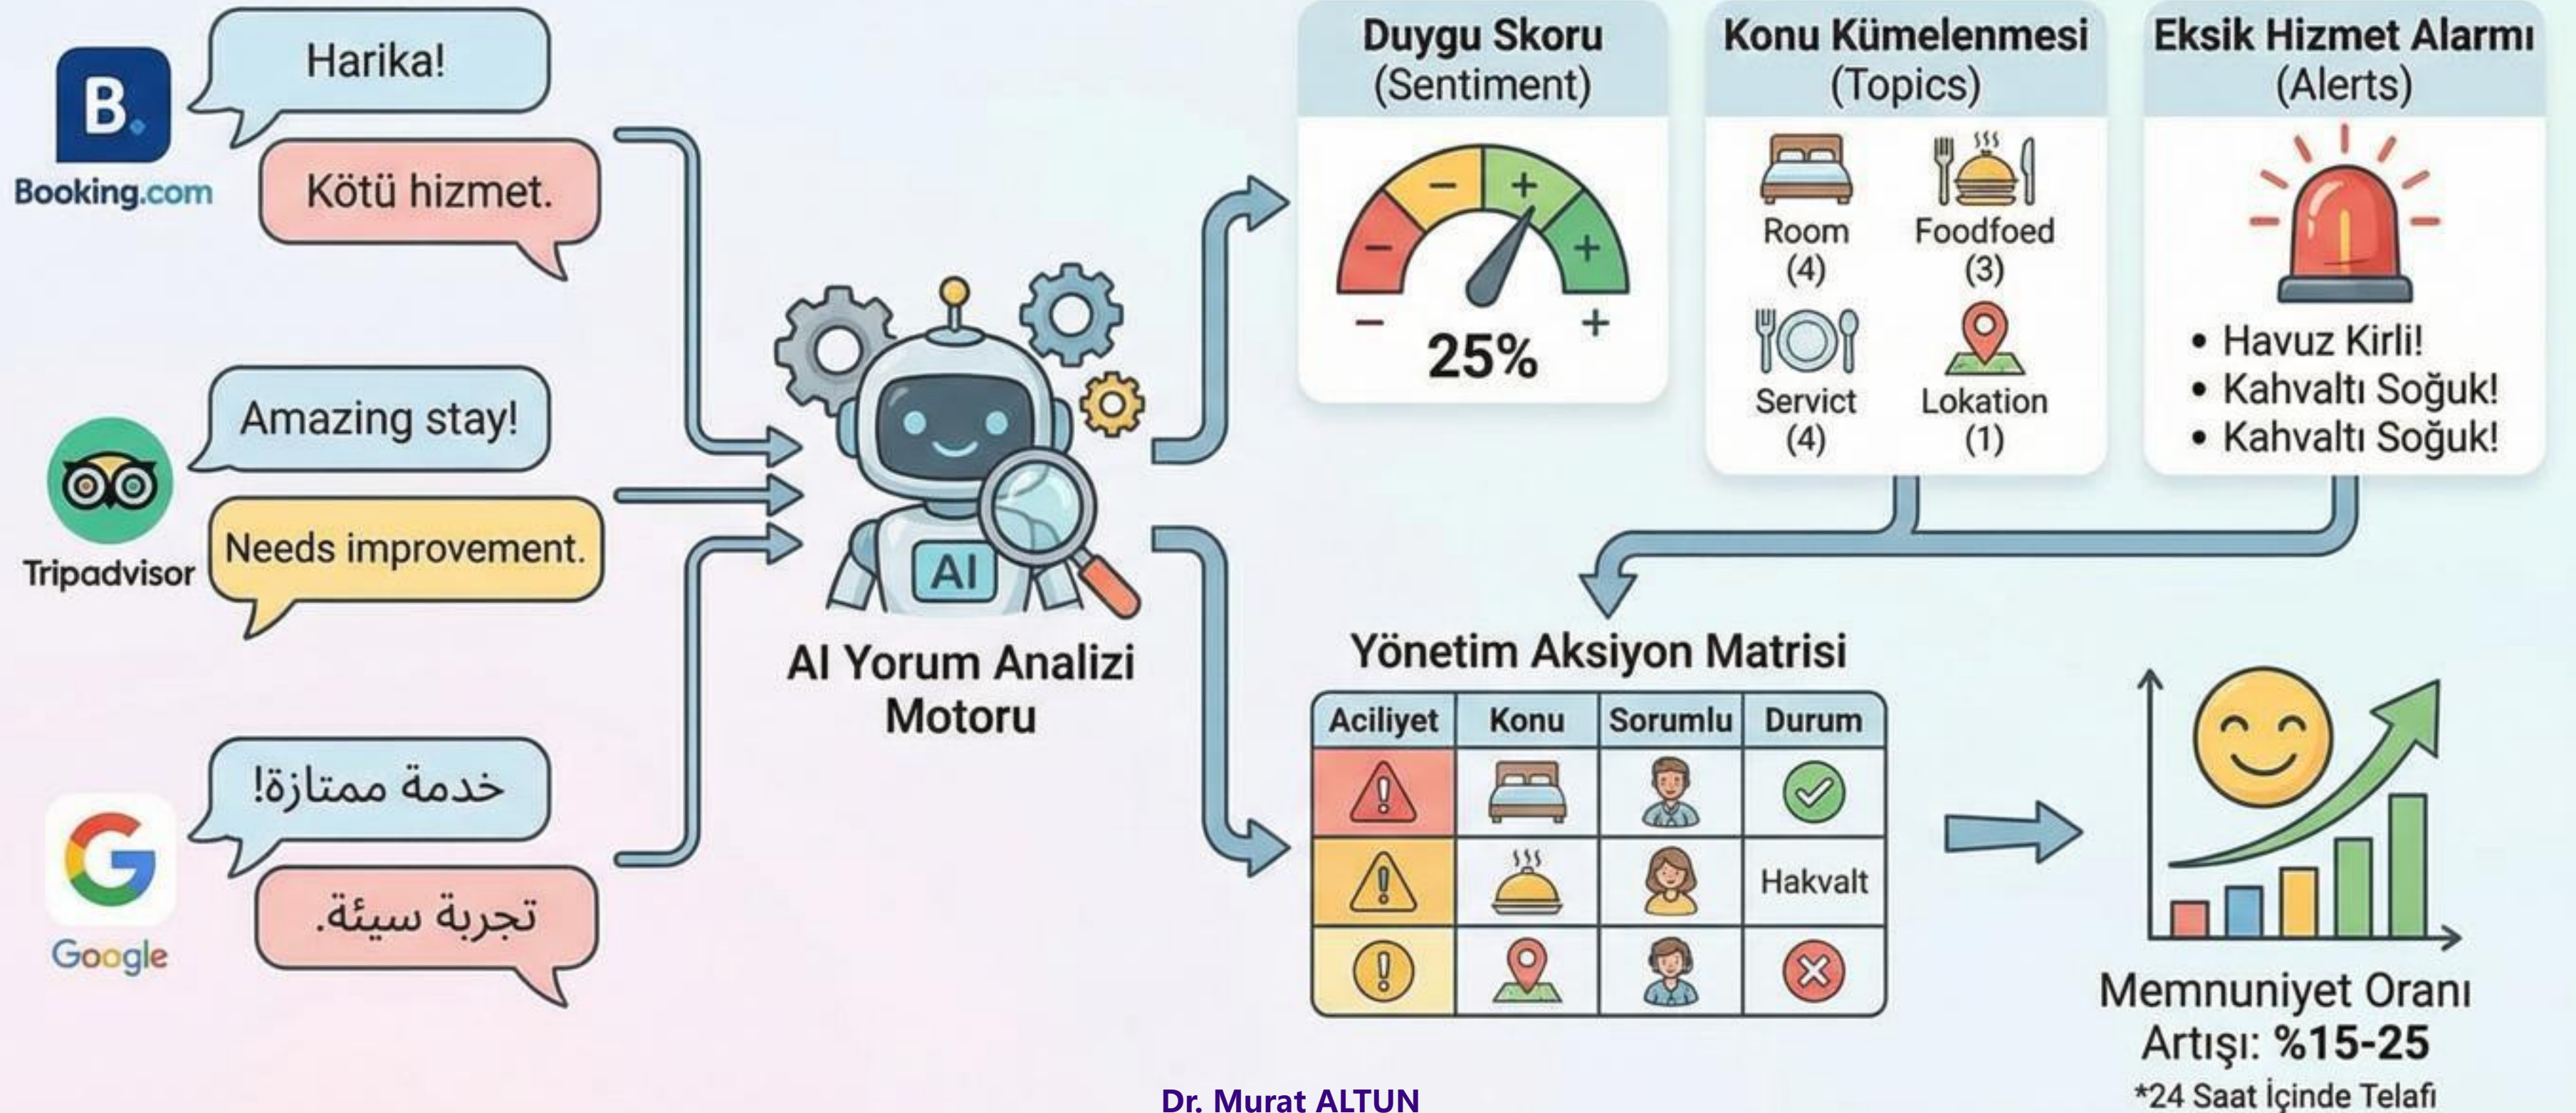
Booking.com

Harika!

Kötü hizmet.

Tripadvisor

Amazing stay!

Needs improvement.

Google

خدمة ممتازة!

تجربة سيئة.

AI

AI Yorum Analizi Motoru

Duygu Skoru (Sentiment)

– – + +

– +

25%

Konu Kümelenmesi (Topics)

Room (4)

Foodfoed (3)

Servict (4)

Lokation (1)

Eksik Hizmet Alarmı (Alerts)

• Havuz Kirli!
• Kahvaltı Soğuk!
• Kahvaltı Soğuk!

Yönetim Aksiyon Matrisi

| Aciliyet | Konu | Sorumlu | Durum |
|---|---|---|---|
| | | | |
| | | | Hakvalt |
| | | | |

Memnuniyet Oranı Artışı: %15-25

*24 Saat İçinde Telafi

Dr. Murat ALTUN